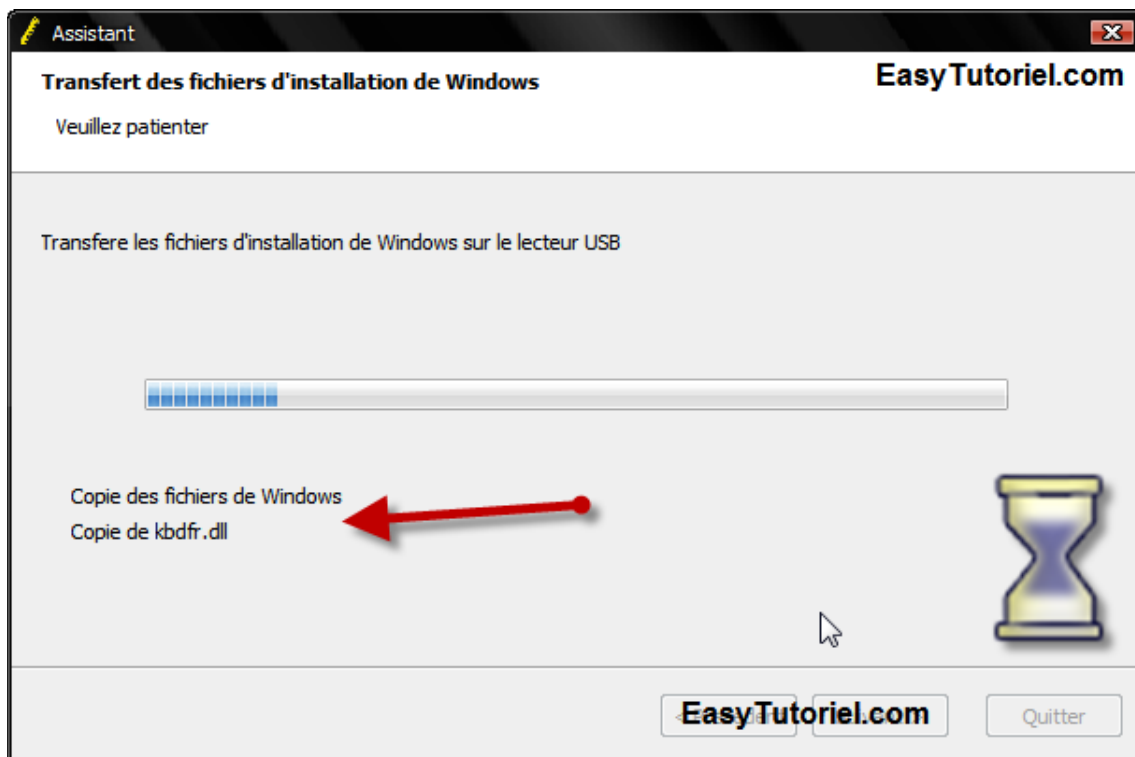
Assistant

Transfert des fichiers d'installation de Windows

EasyTutoriel.com

Veuillez patienter

Transfere les fichiers d'installation de Windows sur le lecteur USB

Copie des fichiers de Windows
Copie de kbdfr.dll

EasyTutoriel.com

Quitter